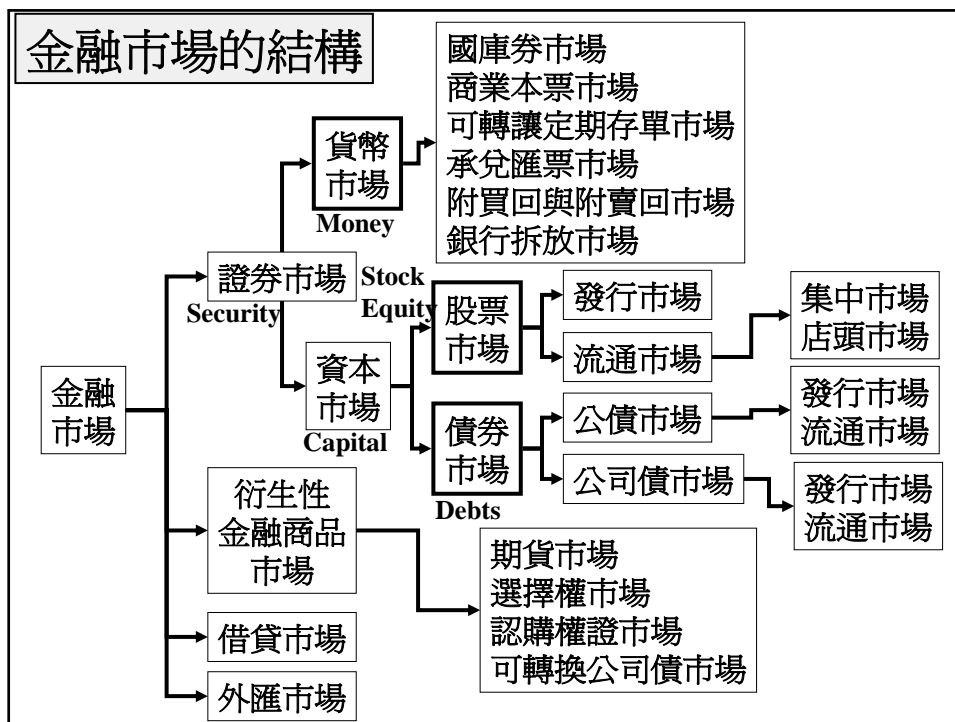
金融市場的結構

國庫券市場
商業本票市場
可轉讓定期存單市場
承兌匯票市場
附買回與附賣回市場
銀行拆放市場

貨幣市場
Money

證券市場
Security

Stock
Equity

股票市場

發行市場

流通市場

集中市場
店頭市場

金融市場

資本市場
Capital

債券市場
Debts

公債市場

發行市場
流通市場

公司債市場

發行市場
流通市場

衍生性金融商品市場

期貨市場
選擇權市場
認購權證市場
可轉換公司債市場

借貸市場

外匯市場